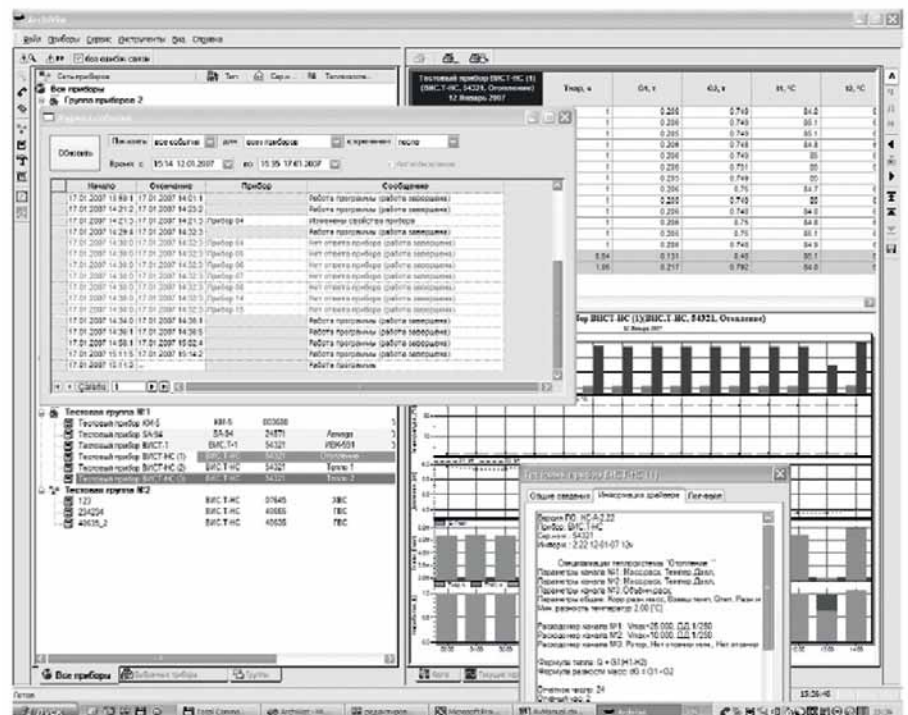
ArchiVer

Файл Приборы Сервис Инструменты Вид Справка

Все приборы
Группа приборов 2

Журнал событий

Обновить   Показать все события для всех приборов

Время с 15:14 12.01.2007 по 15:35 17.01.2007

| Начало | Окончание | Прибор | Сообщение |
|---|---|---|---|
| 17.01.2007 13:59:1 | 17.01.2007 14:01:1 | | Работа программы (работа завершена) |
| 17.01.2007 14:21:2 | 17.01.2007 14:23:2 | | Работа программы (работа завершена) |
| 17.01.2007 14:21:2 | 17.01.2007 14:21:2 | Прибор 04 | Изменены свойства прибора |
| 17.01.2007 14:29:4 | 17.01.2007 14:32:3 | | Работа программы (работа завершена) |
| 17.01.2007 14:30:0 | 17.01.2007 14:32:3 | Прибор 04 | Нет ответа прибора (работа завершена) |
| 17.01.2007 14:30:0 | 17.01.2007 14:32:3 | Прибор 05 | Нет ответа прибора (работа завершена) |
| 17.01.2007 14:30:0 | 17.01.2007 14:32:3 | Прибор 06 | Нет ответа прибора (работа завершена) |
| 17.01.2007 14:30:0 | 17.01.2007 14:32:3 | Прибор 07 | Нет ответа прибора (работа завершена) |
| 17.01.2007 14:30:0 | 17.01.2007 14:32:3 | Прибор 08 | Нет ответа прибора (работа завершена) |
| 17.01.2007 14:30:0 | 17.01.2007 14:32:3 | Прибор 14 | Нет ответа прибора (работа завершена) |
| 17.01.2007 14:30:0 | 17.01.2007 14:32:3 | Прибор 15 | Нет ответа прибора (работа завершена) |
| 17.01.2007 14:34:0 | 17.01.2007 14:36:1 | | Работа программы (работа завершена) |
| 17.01.2007 14:58:1 | 17.01.2007 14:58:5 | | Работа программы (работа завершена) |
| 17.01.2007 14:58:1 | 17.01.2007 15:02:4 | | Работа программы (работа завершена) |
| 17.01.2007 15:11:5 | 17.01.2007 15:14:2 | | Работа программы (работа завершена) |
| 17.01.2007 15:11:2 | | | Работа программы |

Тестовая группа №1
Тестовый прибор КМ-5  КМ-5  003600
Тестовый прибор SA-94  SA-94  24871  Аммиак
Тестовый прибор ВИСТ-1  ВИСТ-1  54321
Тестовый прибор ВИСТ-НС (1)  ВИСТ-НС  54321  Отопление
Тестовый прибор ВИСТ-НС (2)  ВИСТ-НС  54321  Трубы 1
Тестовый прибор ВИСТ-НС (3)  ВИСТ-НС  54321  Трубы 2
Тестовая группа №2
123  ВИСТ-НС  07645  ХВС
234234  ВИСТ-НС  40665  ГВС
40635_2  ВИСТ-НС  40635  ГВС

Все приборы  Выбранные приборы  Группы

Тестовый прибор ВИСТ-НС (1) (ВИСТ-НС, 54321, Отопление) 12 Январь 2007

| Тнар, ч | G1, т | G2, т | t1, °C | t2, °C |
|---|---|---|---|---|
| 1 | 0.208 | 0.748 | 84.0 | |
| 1 | 0.208 | 0.740 | 85.1 | |
| 1 | 0.205 | 0.740 | 85.1 | |
| 1 | 0.208 | 0.748 | 84.8 | |
| 1 | 0.208 | 0.740 | 85 | |
| 1 | 0.208 | 0.751 | 85 | |
| 1 | 0.201 | 0.749 | 85 | |
| 1 | 0.206 | 0.75 | 84.7 | |
| 1 | 0.208 | 0.748 | 85 | |
| 1 | 0.208 | 0.740 | 84.0 | |
| 1 | 0.208 | 0.75 | 84.8 | |
| 1 | 0.208 | 0.75 | 85.1 | |
| 1 | 0.208 | 0.740 | 84.9 | |
| 5.04 | 0.131 | 0.45 | 85.1 | |
| 1.05 | 0.217 | 0.792 | 84.0 | |

бор ВИСТ-НС (1)(ВИСТ-НС, 54321, Отопление)
12 Январь 2007

Тестовый прибор ВИСТ-НС (1)

Общие сведения  Информация прибора  Поле-файл

Версия ПО: НС-А-2.22
Прибор: ВИСТ-НС
Сер.номер: 54321
Инверсия: 2.22 12-01-07 12ч

Специализация теплосистемы "Отопление"
Параметры канала №1: Массовая, Температ.Давл.
Параметры канала №2: Массовая, Температ.Давл.
Параметры канала №3: Объёмн.расх.
Параметры общие: Корр.разн.масс, Взаимн.темп, Отоп. Разн.м
Мин. разность температур: 2.00 [°C]

Расходомер канала №1: Vmax=25.000, ПД 1/250
Расходомер канала №2: Vmax=10.000, ПД 1/250
Расходомер канала №3: Ротор, Нет стравки нем., Нет отзавнор

Формула тепла: Q = G1(H1-H2)
Формула разности масс: dG = G1-G2

Отчетное число: 24
Отчетный час: 2

Готов

15:36:46